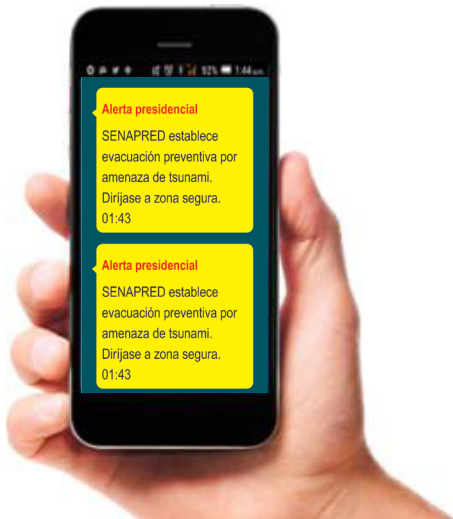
52% 1:44 a.m.

Alerta presidencial

SENAPRED establece evacuación preventiva por amenaza de tsunami. Diríjase a zona segura.
01:43

Alerta presidencial

SENAPRED establece evacuación preventiva por amenaza de tsunami. Diríjase a zona segura.
01:43